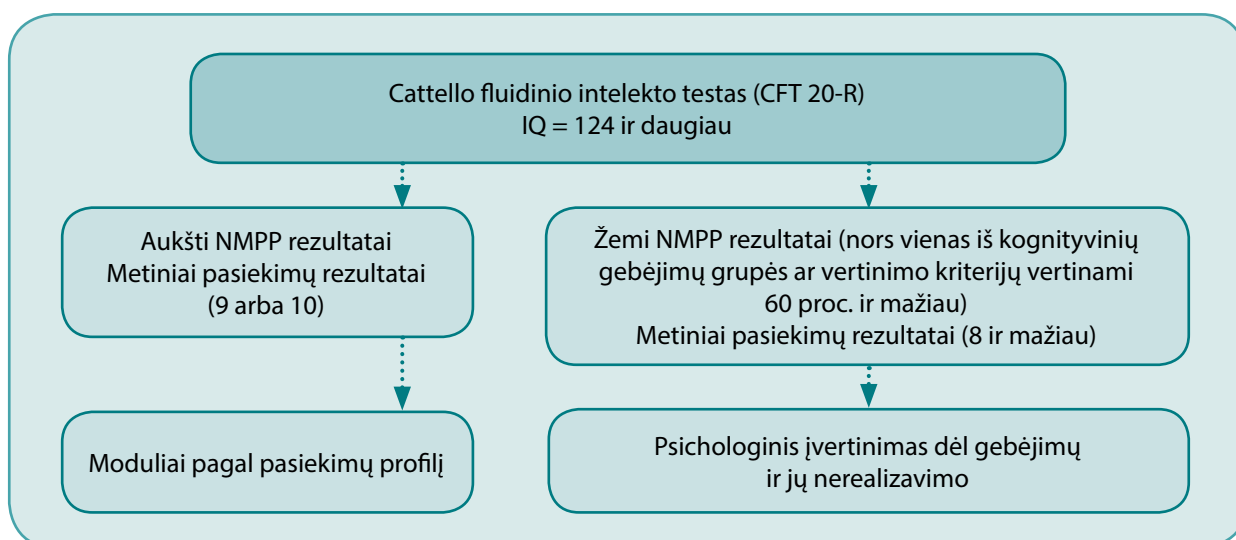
Cattello fluidinio intelekto testas (CFT 20-R)
IQ = 124 ir daugiau

Aukšti NMPP rezultatai
Metiniai pasiekimų rezultatai
(9 arba 10)

Žemi NMPP rezultatai (nors vienas iš kognityvinių gebėjimų grupės ar vertinimo kriterijų vertinami 60 proc. ir mažiau)
Metiniai pasiekimų rezultatai (8 ir mažiau)

Moduliai pagal pasiekimų profilį

Psichologinis įvertinimas dėl gebėjimų ir jų nerealizavimo